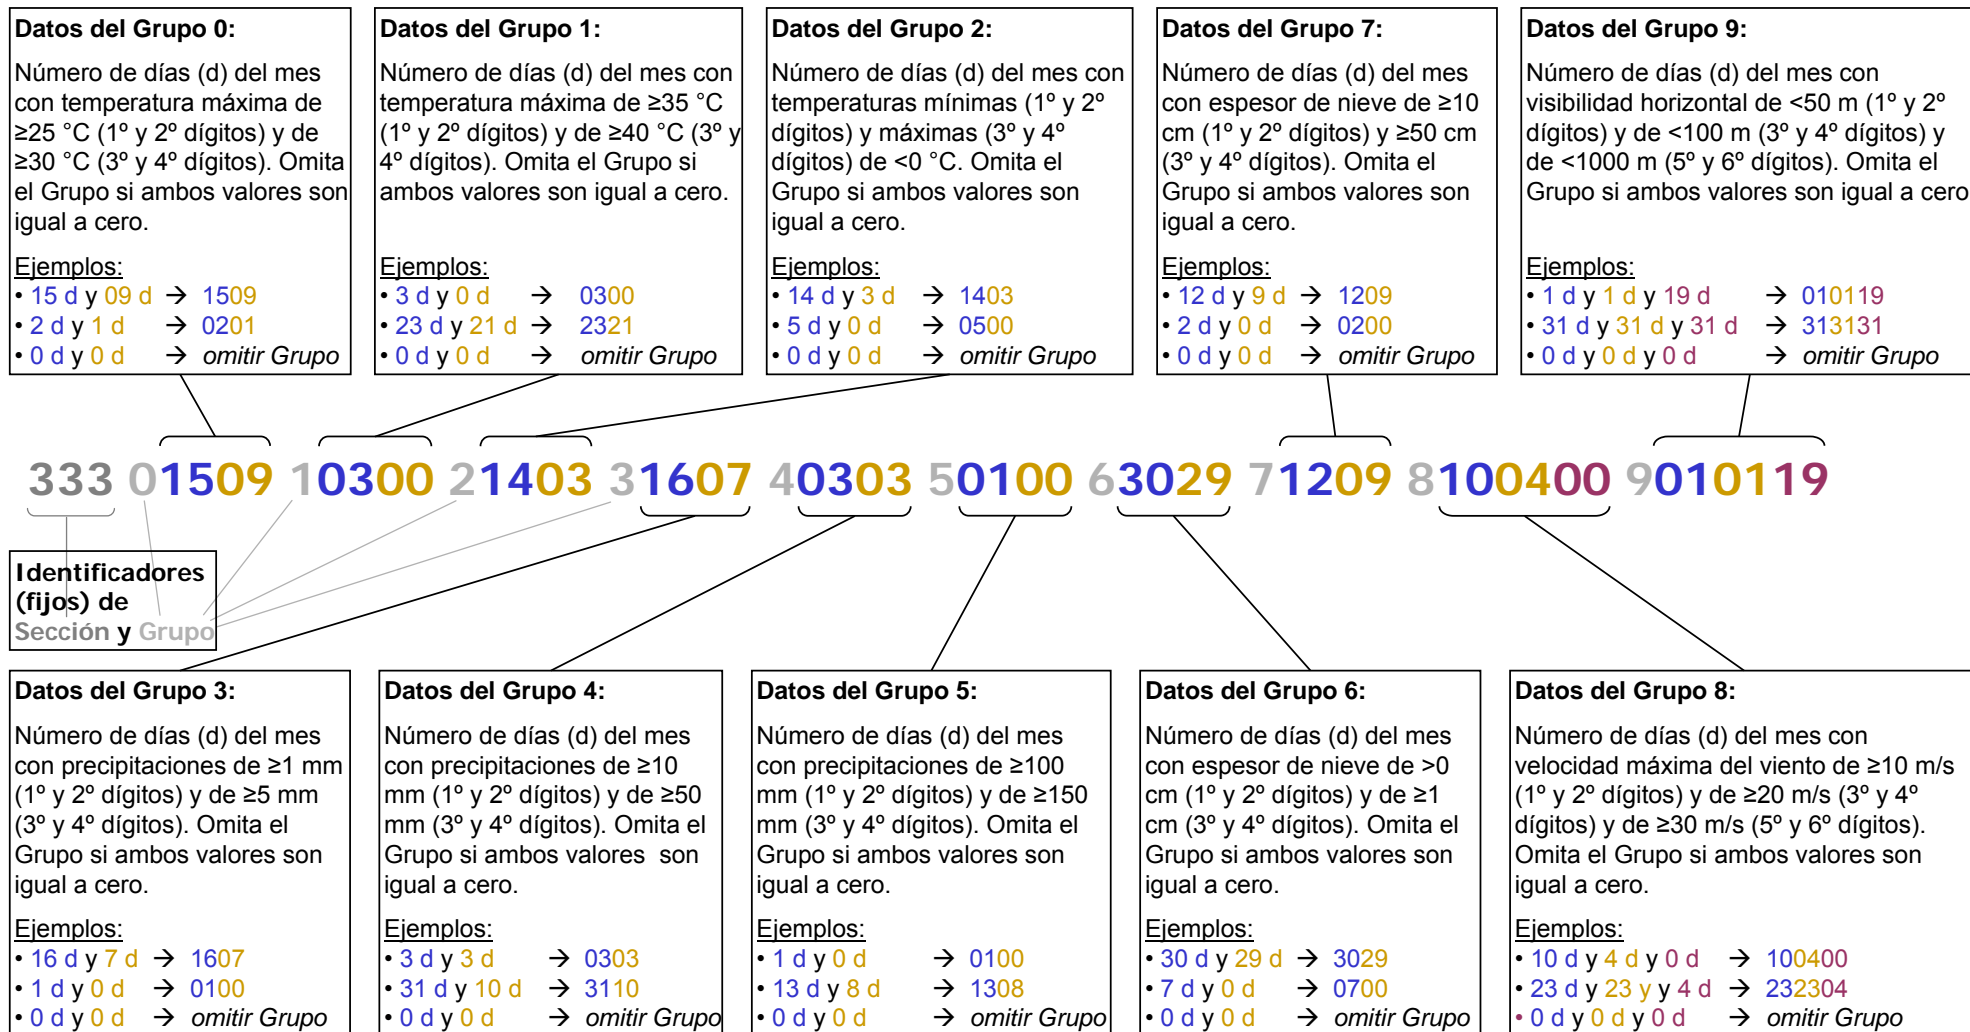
Datos del Grupo 0:

Número de días (d) del mes con temperatura máxima de ≥25 °C (1º y 2º dígitos) y de ≥30 °C (3º y 4º dígitos). Omita el Grupo si ambos valores son igual a cero.

Ejemplos:
• 15 d y 09 d → 1509
• 2 d y 1 d → 0201
• 0 d y 0 d → omitir Grupo

Datos del Grupo 1:

Número de días (d) del mes con temperatura máxima de ≥35 °C (1º y 2º dígitos) y de ≥40 °C (3º y 4º dígitos). Omita el Grupo si ambos valores son igual a cero.

Ejemplos:
• 3 d y 0 d → 0300
• 23 d y 21 d → 2321
• 0 d y 0 d → omitir Grupo

Datos del Grupo 2:

Número de días (d) del mes con temperaturas mínimas (1º y 2º dígitos) y máximas (3º y 4º dígitos) de <0 °C. Omita el Grupo si ambos valores son igual a cero.

Ejemplos:
• 14 d y 3 d → 1403
• 5 d y 0 d → 0500
• 0 d y 0 d → omitir Grupo

Datos del Grupo 7:

Número de días (d) del mes con espesor de nieve de ≥10 cm (1º y 2º dígitos) y ≥50 cm (3º y 4º dígitos). Omita el Grupo si ambos valores son igual a cero.

Ejemplos:
• 12 d y 9 d → 1209
• 2 d y 0 d → 0200
• 0 d y 0 d → omitir Grupo

Datos del Grupo 9:

Número de días (d) del mes con visibilidad horizontal de <50 m (1º y 2º dígitos) y de <100 m (3º y 4º dígitos) y de <1000 m (5º y 6º dígitos). Omita el Grupo si ambos valores son igual a cero

Ejemplos:
• 1 d y 1 d y 19 d → 010119
• 31 d y 31 d y 31 d → 313131
• 0 d y 0 d y 0 d → omitir Grupo

333 01509 10300 21403 31607 40303 50100 63029 71209 8100400 9010119

Identificadores (fijos) de Sección y Grupo

Datos del Grupo 3:

Número de días (d) del mes con precipitaciones de ≥1 mm (1º y 2º dígitos) y de ≥5 mm (3º y 4º dígitos). Omita el Grupo si ambos valores son igual a cero.

Ejemplos:
• 16 d y 7 d → 1607
• 1 d y 0 d → 0100
• 0 d y 0 d → omitir Grupo

Datos del Grupo 4:

Número de días (d) del mes con precipitaciones de ≥10 mm (1º y 2º dígitos) y de ≥50 mm (3º y 4º dígitos). Omita el Grupo si ambos valores son igual a cero.

Ejemplos:
• 3 d y 3 d → 0303
• 31 d y 10 d → 3110
• 0 d y 0 d → omitir Grupo

Datos del Grupo 5:

Número de días (d) del mes con precipitaciones de ≥100 mm (1º y 2º dígitos) y de ≥150 mm (3º y 4º dígitos). Omita el Grupo si ambos valores son igual a cero.

Ejemplos:
• 1 d y 0 d → 0100
• 13 d y 8 d → 1308
• 0 d y 0 d → omitir Grupo

Datos del Grupo 6:

Número de días (d) del mes con espesor de nieve de >0 cm (1º y 2º dígitos) y de ≥1 cm (3º y 4º dígitos). Omita el Grupo si ambos valores son igual a cero.

Ejemplos:
• 30 d y 29 d → 3029
• 7 d y 0 d → 0700
• 0 d y 0 d → omitir Grupo

Datos del Grupo 8:

Número de días (d) del mes con velocidad máxima del viento de ≥10 m/s (1º y 2º dígitos) y de ≥20 m/s (3º y 4º dígitos) y de ≥30 m/s (5º y 6º dígitos). Omita el Grupo si ambos valores son igual a cero.

Ejemplos:
• 10 d y 4 d y 0 d → 100400
• 23 d y 23 y y 4 d → 232304
• 0 d y 0 d y 0 d → omitir Grupo